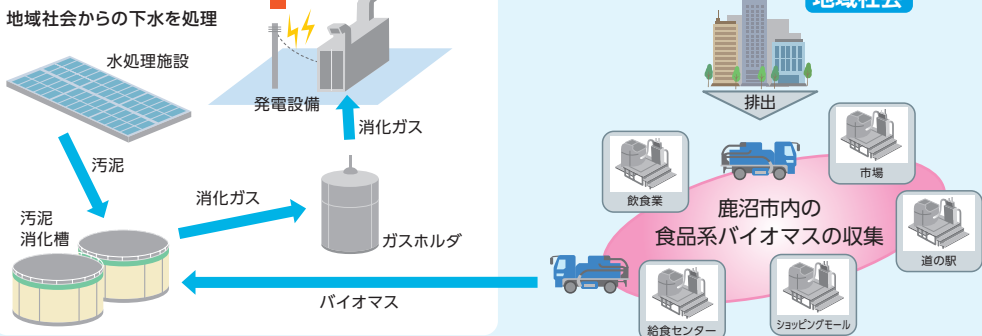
地域社会からの下水を処理

水処理施設

発電設備

消化ガス

汚泥

消化ガス

汚泥
消化槽

ガスホルダ

バイオマス

地域社会

排出

飲食業

市場

鹿沼市内の
食品系バイオマスの収集

道の駅

給食センター

ショッピングモール